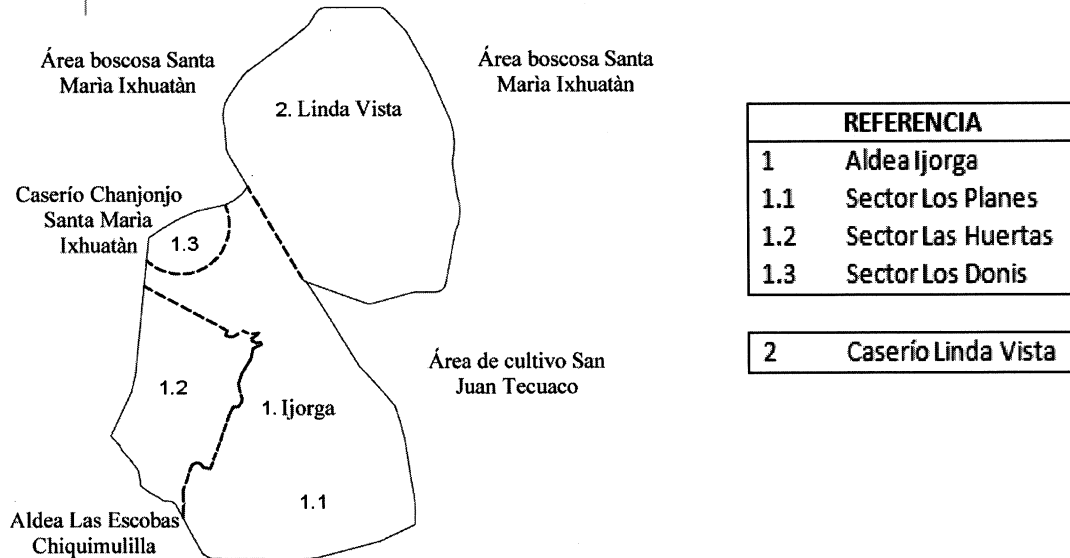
Área boscosa Santa Marìa Ixhuatàn

Área boscosa Santa Marìa Ixhuatàn

2. Linda Vista

Caserío Chanjonjo Santa Marìa Ixhuatàn

1.3

1.2

1. Ijorga

1.1

Área de cultivo San Juan Tecuaco

Aldea Las Escobas Chiquimulilla

| | REFERENCIA |
|---|---|
| 1 | Aldea Ijorga |
| 1.1 | Sector Los Planes |
| 1.2 | Sector Las Huertas |
| 1.3 | Sector Los Donis |

| 2 | Caserío Linda Vista |
|---|---|